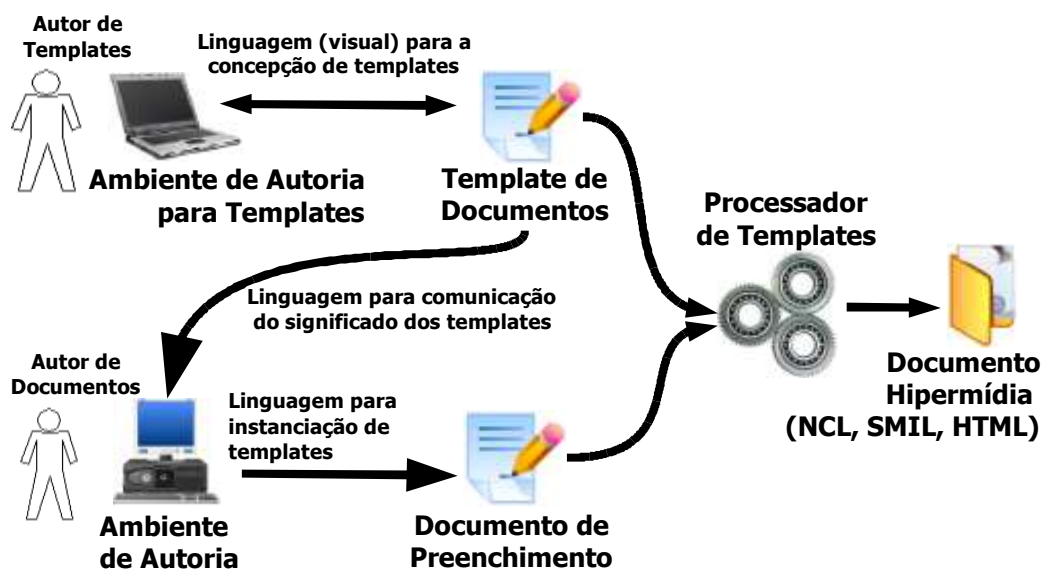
Autor de Templates

Linguagem (visual) para a concepção de templates

Ambiente de Autoria para Templates

Template de Documentos

Processador de Templates

Linguagem para comunicação do significado dos templates

Autor de Documentos

Linguagem para instanciação de templates

Documento Hipermídia (NCL, SMIL, HTML)

Ambiente de Autoria

Documento de Preenchimento